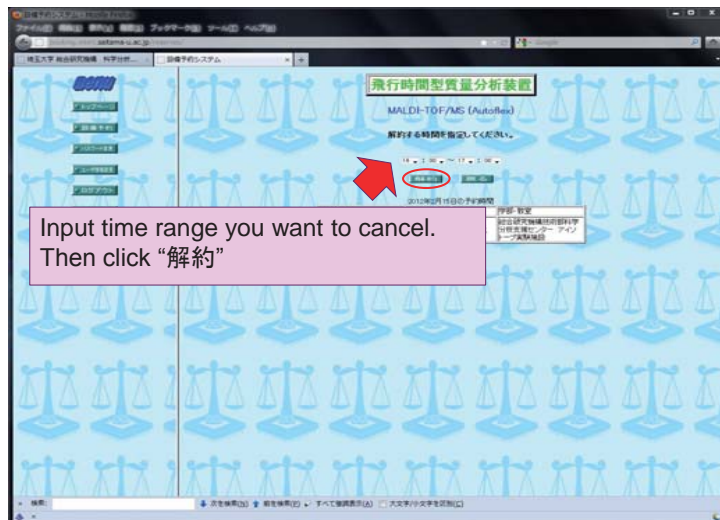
設備予約システム

ファイル(F) 編集(E) 表示(V) 履歴(S) ブックマーク(B) ツール(T) ヘルプ(H)

saitama-u.ac.jp

埼玉大学 総合研究機構 科学分析...

設備予約システム

トップページ

設備予約

ログアウト

飛行時間型質量分析装置

MALDI-TOF/MS (Autoflex)

解約する時間を指定してください。

16 : 00 ~ 17 : 00

解約

戻る

2012年2月15日の予約時間

Input time range you want to cancel.
Then click "解約"

検索:

次を検索(N) 前を検索(P) すべて強調表示(A) 大文字/小文字を区別(C)